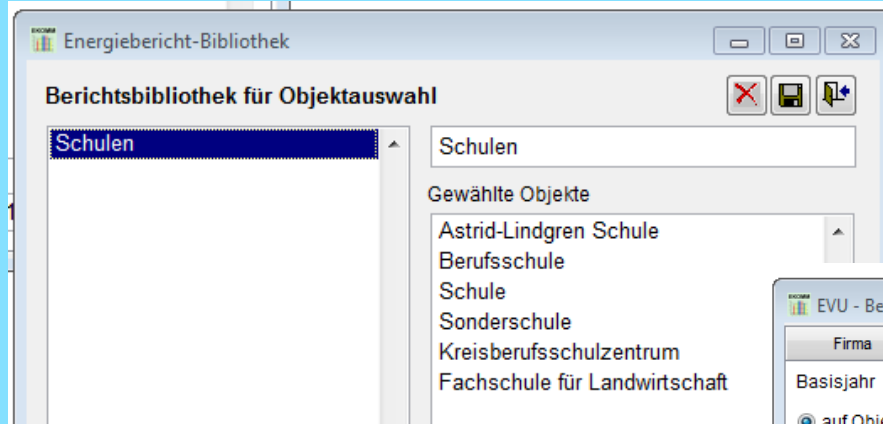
Energiebericht-Bibliothek

Berichtsbibliothek für Objektauswahl

Schulen

Schulen

Gewählte Objekte

Astrid-Lindgren Schule
Berufsschule
Schule
Sonderschule
Kreisberufsschulzentrum
Fachschule für Landwirtschaft

EVU - Be

Firma

Basisjahr

auf Obje